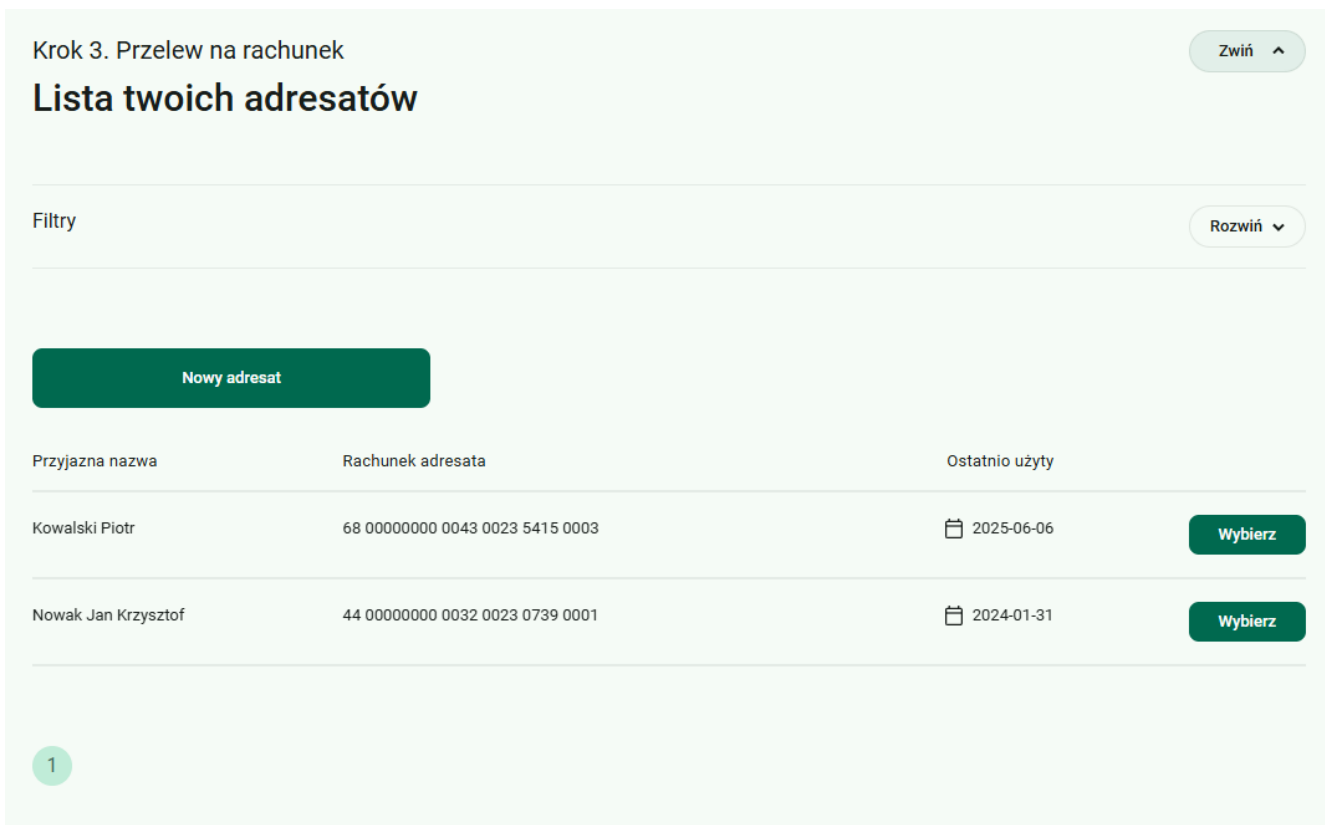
Krok 3. Przelew na rachunek

Lista twoich adresatów

Zwiń

Filtry

Rozwiń

Nowy adresat

| Przyjazna nazwa | Rachunek adresata | Ostatnio użyty | |
|---|---|---|---|
| Kowalski Piotr | 68 00000000 0043 0023 5415 0003 | 2025-06-06 | Wybierz |
| Nowak Jan Krzysztof | 44 00000000 0032 0023 0739 0001 | 2024-01-31 | Wybierz |

1